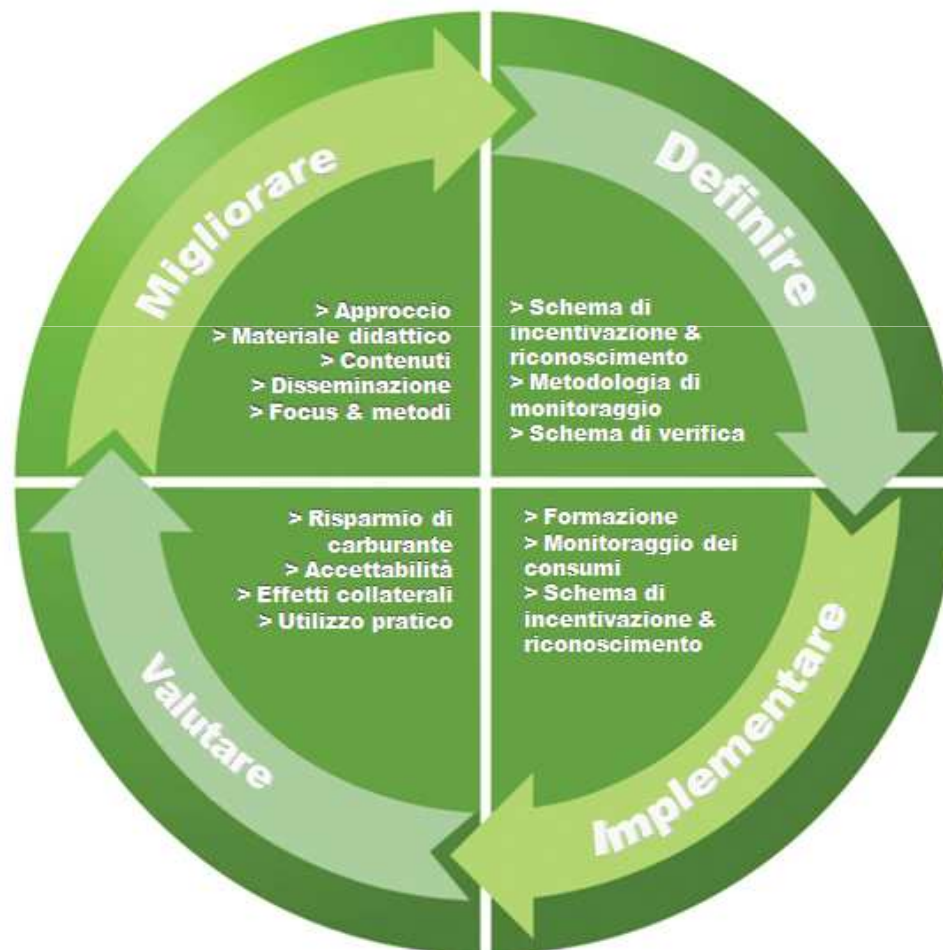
Migliorare

> Approccio
> Materiale didattico
> Contenuti
> Disseminazione
> Focus & metodi

Definire

> Schema di incentivazione & riconoscimento
> Metodologia di monitoraggio
> Schema di verifica

> Risparmio di carburante
> Accettabilità
> Effetti collaterali
> Utilizzo pratico

Valutare

> Formazione
> Monitoraggio dei consumi
> Schema di incentivazione & riconoscimento

Implementare